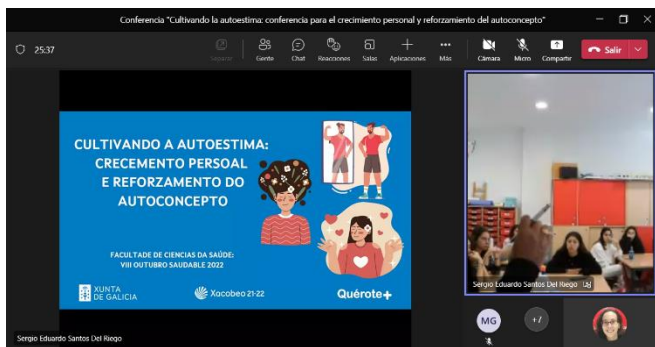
Conferencia "Cultivando la autoestima: conferencia para el crecimiento personal y reforzamiento del autoconcepto"

25:37

Separar Gente Chat Reacciones Salas Aplicaciones Más Cámara Micro Compartir Salir

CULTIVANDO A AUTOESTIMA: CRECEMENTO PERSOAL E REFORZAMENTO DO AUTOCONCEPTO

FACULTADE DE CIENCIAS DA SAÚDE: VIII OUTUBRO SAUDABLE 2022

XUNTA DE GALICIA

Xacobeo 21-22

Quérote+

Sergio Eduardo Santos Del Riego

Sergio Eduardo Santos Del Riego

MG

+1